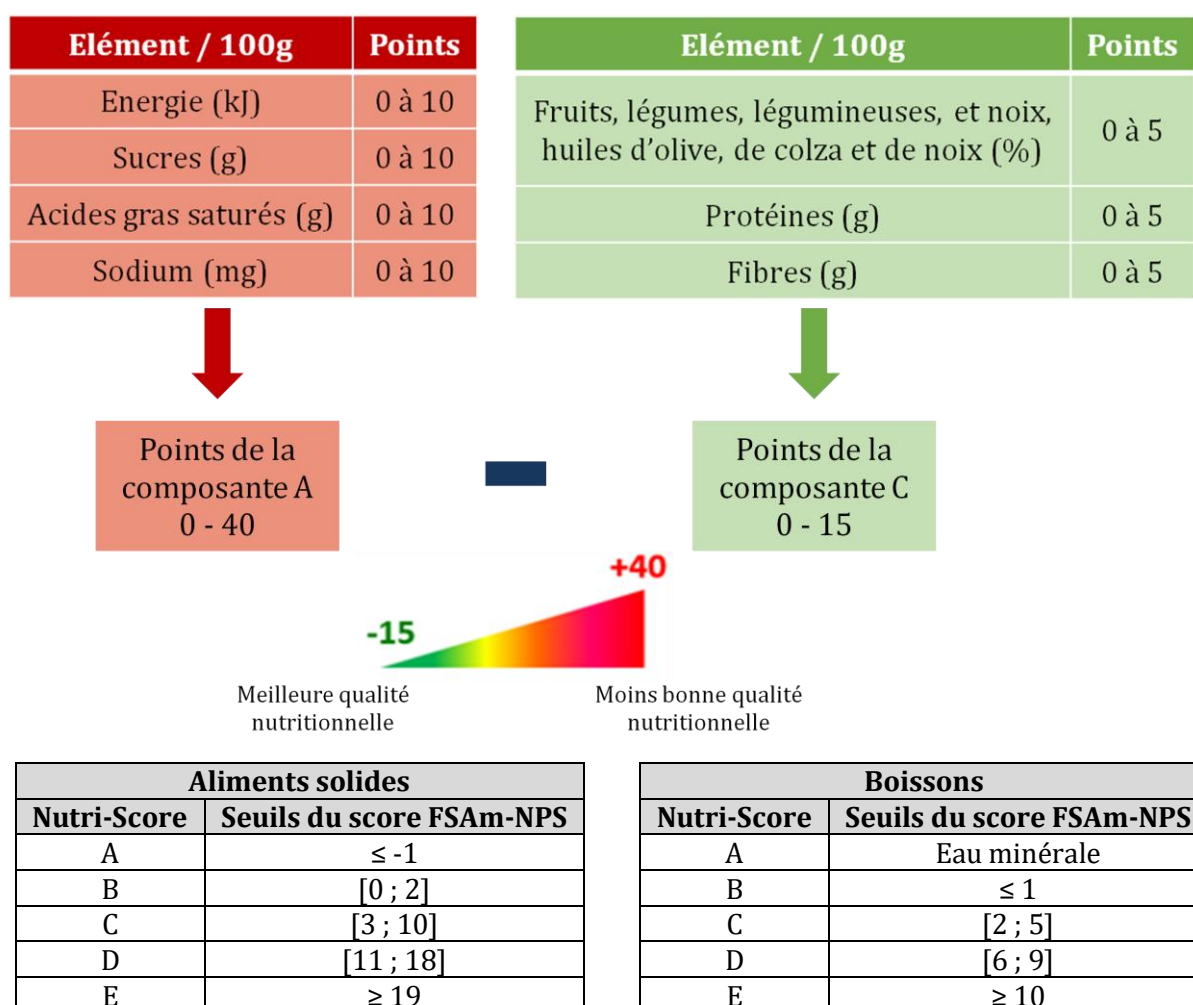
| Elément / 100g | Points |
|---|---|
| Energie (kJ) | 0 à 10 |
| Sucres (g) | 0 à 10 |
| Acides gras saturés (g) | 0 à 10 |
| Sodium (mg) | 0 à 10 |

| Elément / 100g | Points |
|---|---|
| Fruits, légumes, légumineuses, et noix, huiles d'olive, de colza et de noix (%) | 0 à 5 |
| Protéines (g) | 0 à 5 |
| Fibres (g) | 0 à 5 |

Points de la composante A 0 - 40

Points de la composante C 0 - 15

+40

-15

Meilleure qualité nutritionnelle

Moins bonne qualité nutritionnelle

| Aliments solides | |
|---|---|
| Nutri-Score | Seuils du score FSAm-NPS |
| A | ≤ -1 |
| B | [0 ; 2] |
| C | [3 ; 10] |
| D | [11 ; 18] |
| E | ≥ 19 |

| Boissons | |
|---|---|
| Nutri-Score | Seuils du score FSAm-NPS |
| A | Eau minérale |
| B | ≤ 1 |
| C | [2 ; 5] |
| D | [6 ; 9] |
| E | ≥ 10 |